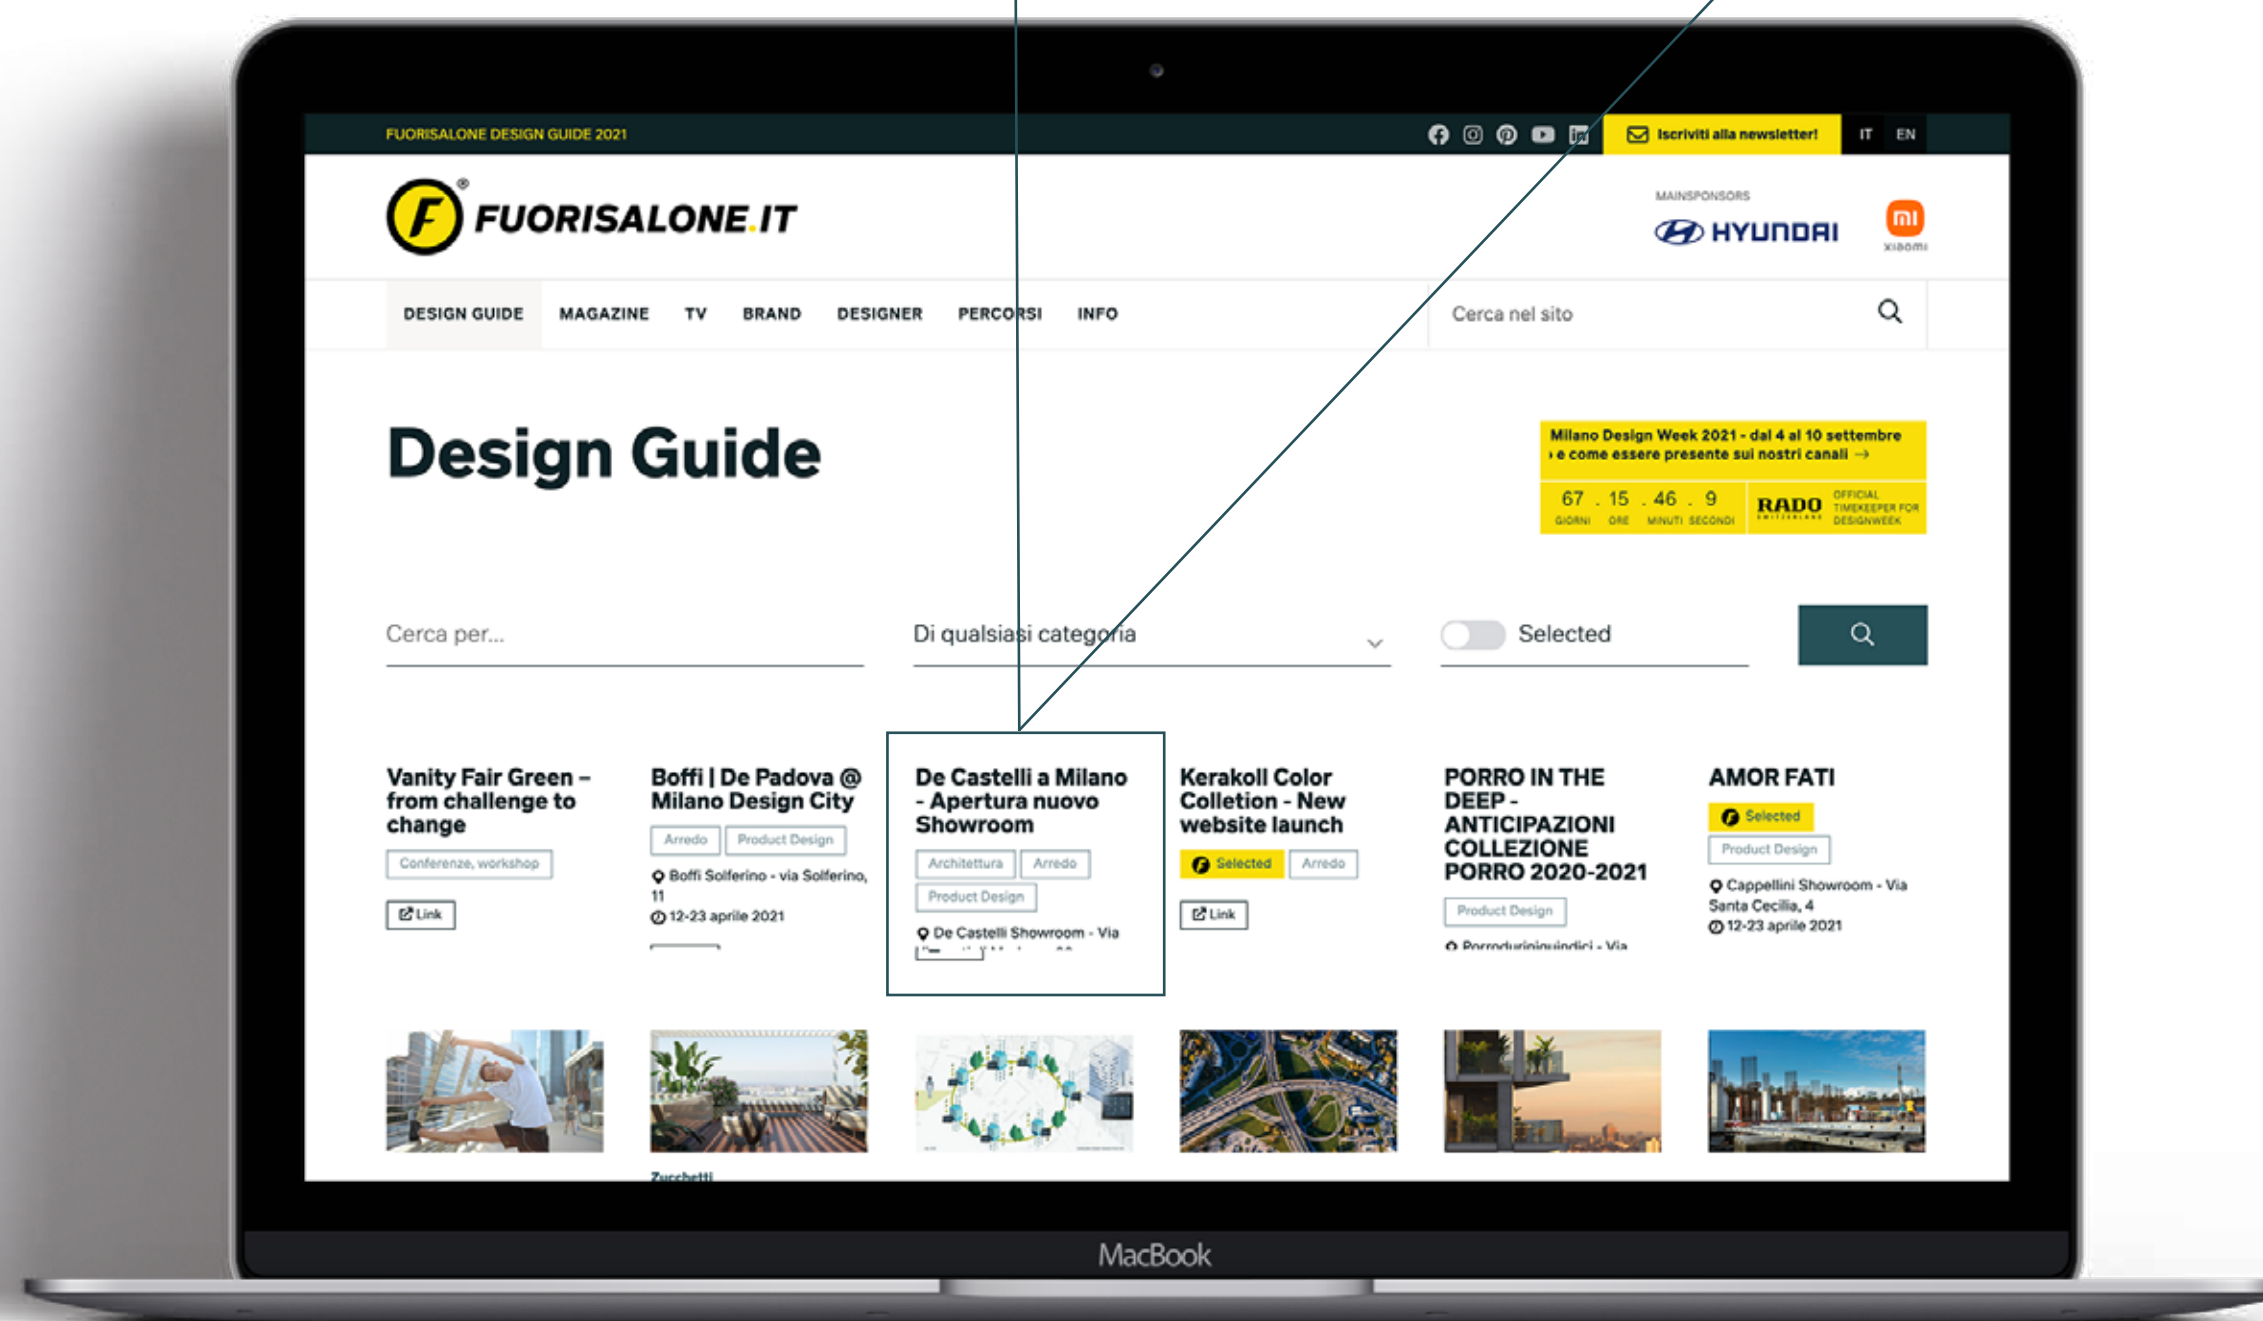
FUORISALONE DESIGN GUIDE 2021

Iscriviti alla newsletter!

IT EN

FUORISALONE.IT

MAINSPONSORS

HYUNDAI

xiaomi

DESIGN GUIDE MAGAZINE TV BRAND DESIGNER PERCORSI INFO

Cerca nel sito

Design Guide

Milano Design Week 2021 - dal 4 al 10 settembre e come essere presente sui nostri canali →

67 GIORNI . 15 ORE . 46 MINUTI . 9 SECONDI

RADO OFFICIAL TIMEKEEPER FOR DESIGNWEEK

Cerca per...

Di qualsiasi categoria

Selected

Vanity Fair Green – from challenge to change

Conferenze, workshop

Link

Boffi | De Padova @ Milano Design City

Arredo Product Design

Boffi Solferino - via Solferino, 11

12-23 aprile 2021

De Castelli a Milano - Apertura nuovo Showroom

Architettura Arredo Product Design

De Castelli Showroom - Via

Kerakoll Color Colletion - New website launch

Selected Arredo

Link

PORRO IN THE DEEP - ANTICIPAZIONI COLLEZIONE PORRO 2020-2021

Product Design

Porrodurinignuindici - Via

AMOR FATI

Selected

Product Design

Cappellini Showroom - Via Santa Cecilia, 4

12-23 aprile 2021

Zucchetti

MacBook